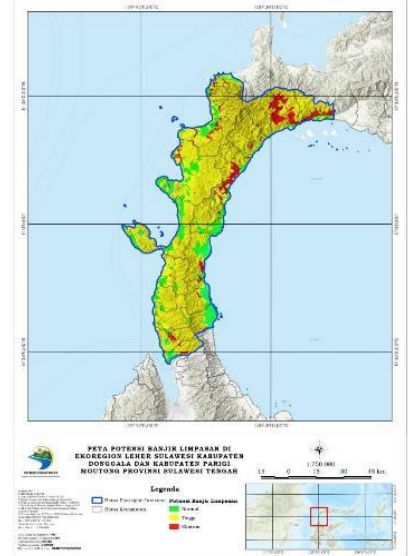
PETA POTENSI BANJIR LIMPASAN DI EKOREGION LEHER SULAWESI KABUPATEN DONGGALA DAN KABUPATEN PARIGI MOUTONG PROVINSI SULAWESI TENGAH

1:750.000

15 0 15 30 45 km

Legenda

Batas Ekoregion Leher

Batas Kecamatan

Potensi Banjir Limpasan

Normal

Tinggi

Ekstrem

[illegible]